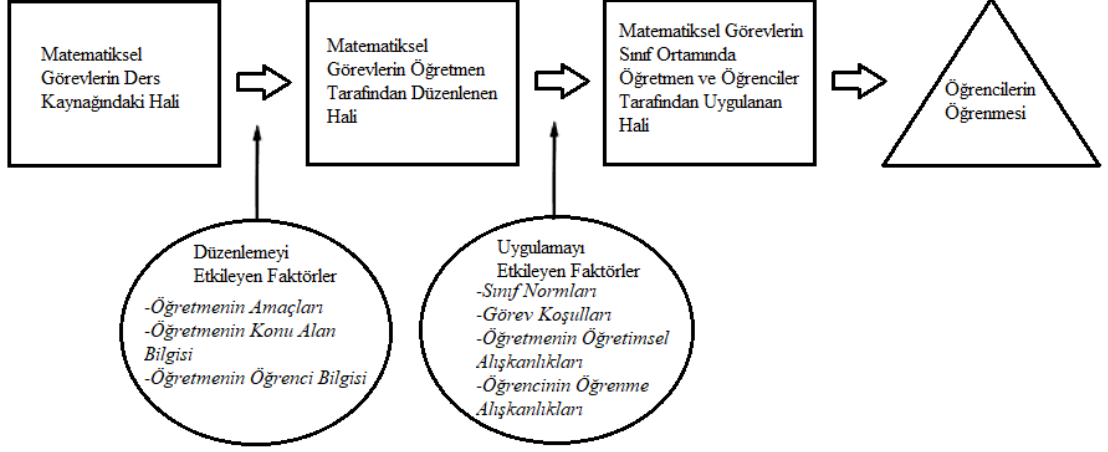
Matematiksel Görevlerin Ders Kaynağındaki Hali

Matematiksel Görevlerin Öğretmen Tarafından Düzenlenen Hali

Matematiksel Görevlerin Sınıf Ortamında Öğretmen ve Öğrenciler Tarafından Uygulanan Hali

Öğrencilerin Öğrenmesi

Düzenlemeyi Etkileyen Faktörler
-Öğretmenin Amaçları
-Öğretmenin Konu Alan Bilgisi
-Öğretmenin Öğrenci Bilgisi

Uygulamayı Etkileyen Faktörler
-Sınıf Normları
-Görev Koşulları
-Öğretmenin Öğretimsel Alışkanlıkları
-Öğrencinin Öğrenme Alışkanlıkları